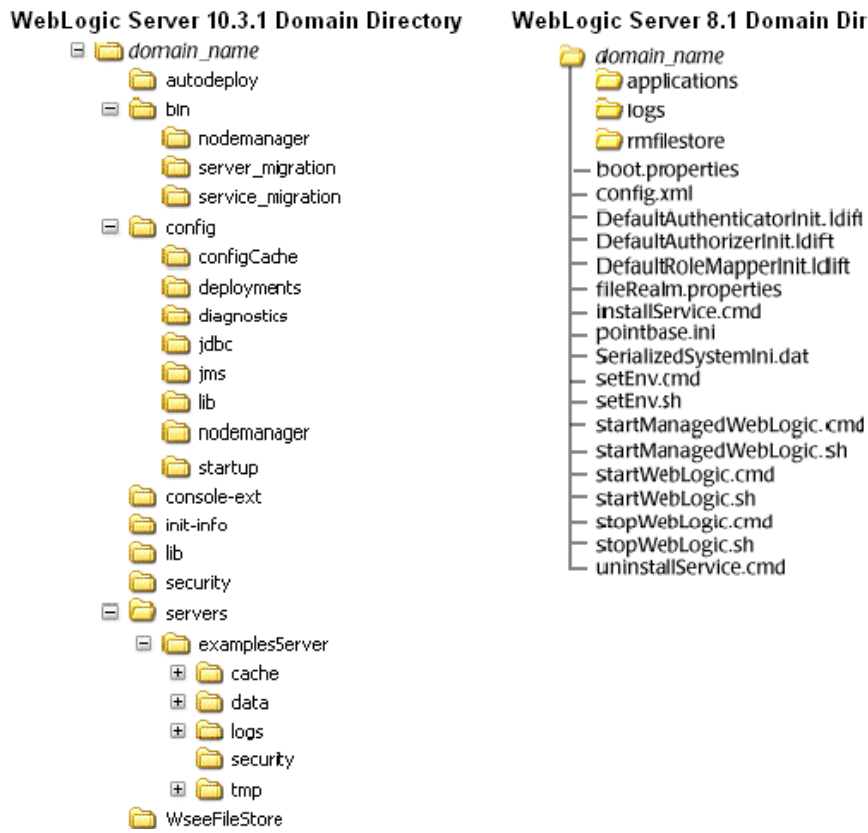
WebLogic Server 10.3.1 Domain Directory

domain_name
autodeploy
bin
nodemanager
server_migration
service_migration
config
configCache
deployments
diagnostics
jdbc
jms
lib
nodemanager
startup
console-ext
init-info
lib
security
servers
examplesServer
cache
data
logs
security
tmp
WseeFileStore

WebLogic Server 8.1 Domain Dir

domain_name
applications
logs
rmfilestore
boot.properties
config.xml
DefaultAuthenticatorInit.ldift
DefaultAuthorizerInit.ldift
DefaultRoleMapperInit.ldift
fileRealm.properties
installService.cmd
pointbase.ini
SerializedSystemIni.dat
setEnv.cmd
setEnv.sh
startManagedWebLogic.cmd
startManagedWebLogic.sh
startWebLogic.cmd
startWebLogic.sh
stopWebLogic.cmd
stopWebLogic.sh
uninstallService.cmd